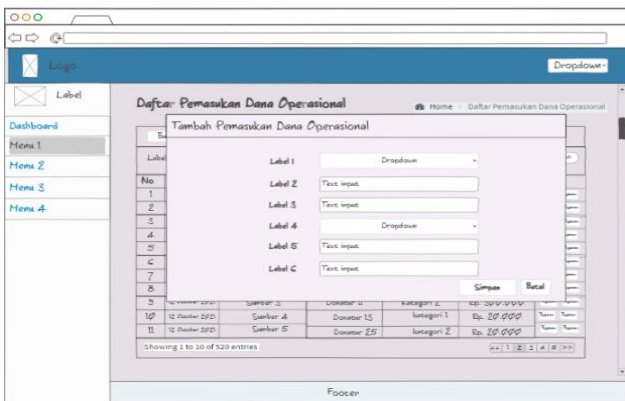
Logo

Dropdown

Label

Dashboard

Menu 1

Menu 2

Menu 3

Menu 4

Daftar Pemasukan Dana Operasional

Home > Daftar Pemasukan Dana Operasional

Tambah Pemasukan Dana Operasional

Label 1 Dropdown

Label 2 Text input

Label 3 Text input

Label 4 Dropdown

Label 5 Text input

Label 6 Text input

Simpan Batal

| No | | | | | | |
|---|---|---|---|---|---|---|
| 1 | | | | | | |
| 2 | | | | | | |
| 3 | | | | | | |
| 4 | | | | | | |
| 5 | | | | | | |
| 6 | | | | | | |
| 7 | | | | | | |
| 8 | | | | | | |
| 9 | 12 Oktober 2021 | Sumber 3 | Donatur 11 | kategori 2 | Rp. 300.000 | Tombol Tombol |
| 10 | 12 Oktober 2021 | Sumber 4 | Donatur 15 | kategori 1 | Rp. 20.000 | Tombol Tombol |
| 11 | 12 Oktober 2021 | Sumber 5 | Donatur 25 | kategori 2 | Rp. 20.000 | Tombol Tombol |

Showing 1 to 10 of 520 entries

<< 1 2 3 4 5 >>

Footer